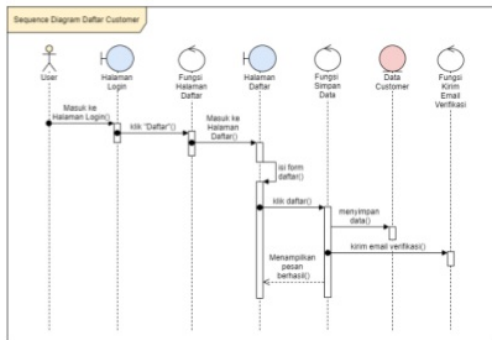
Sequence Diagram Daftar Customer

User

Halaman Login

Fungsi Halaman Daftar

Halaman Daftar

Fungsi Simpan Data

Data Customer

Fungsi Kirim Email Verifikasi

Masuk ke Halaman Login()

klik "Daftar"()

Masuk ke Halaman Daftar()

isi form daftar()

klik daftar()

menyimpan data()

kirim email verifikasi()

Menampilkan pesan berhasil()